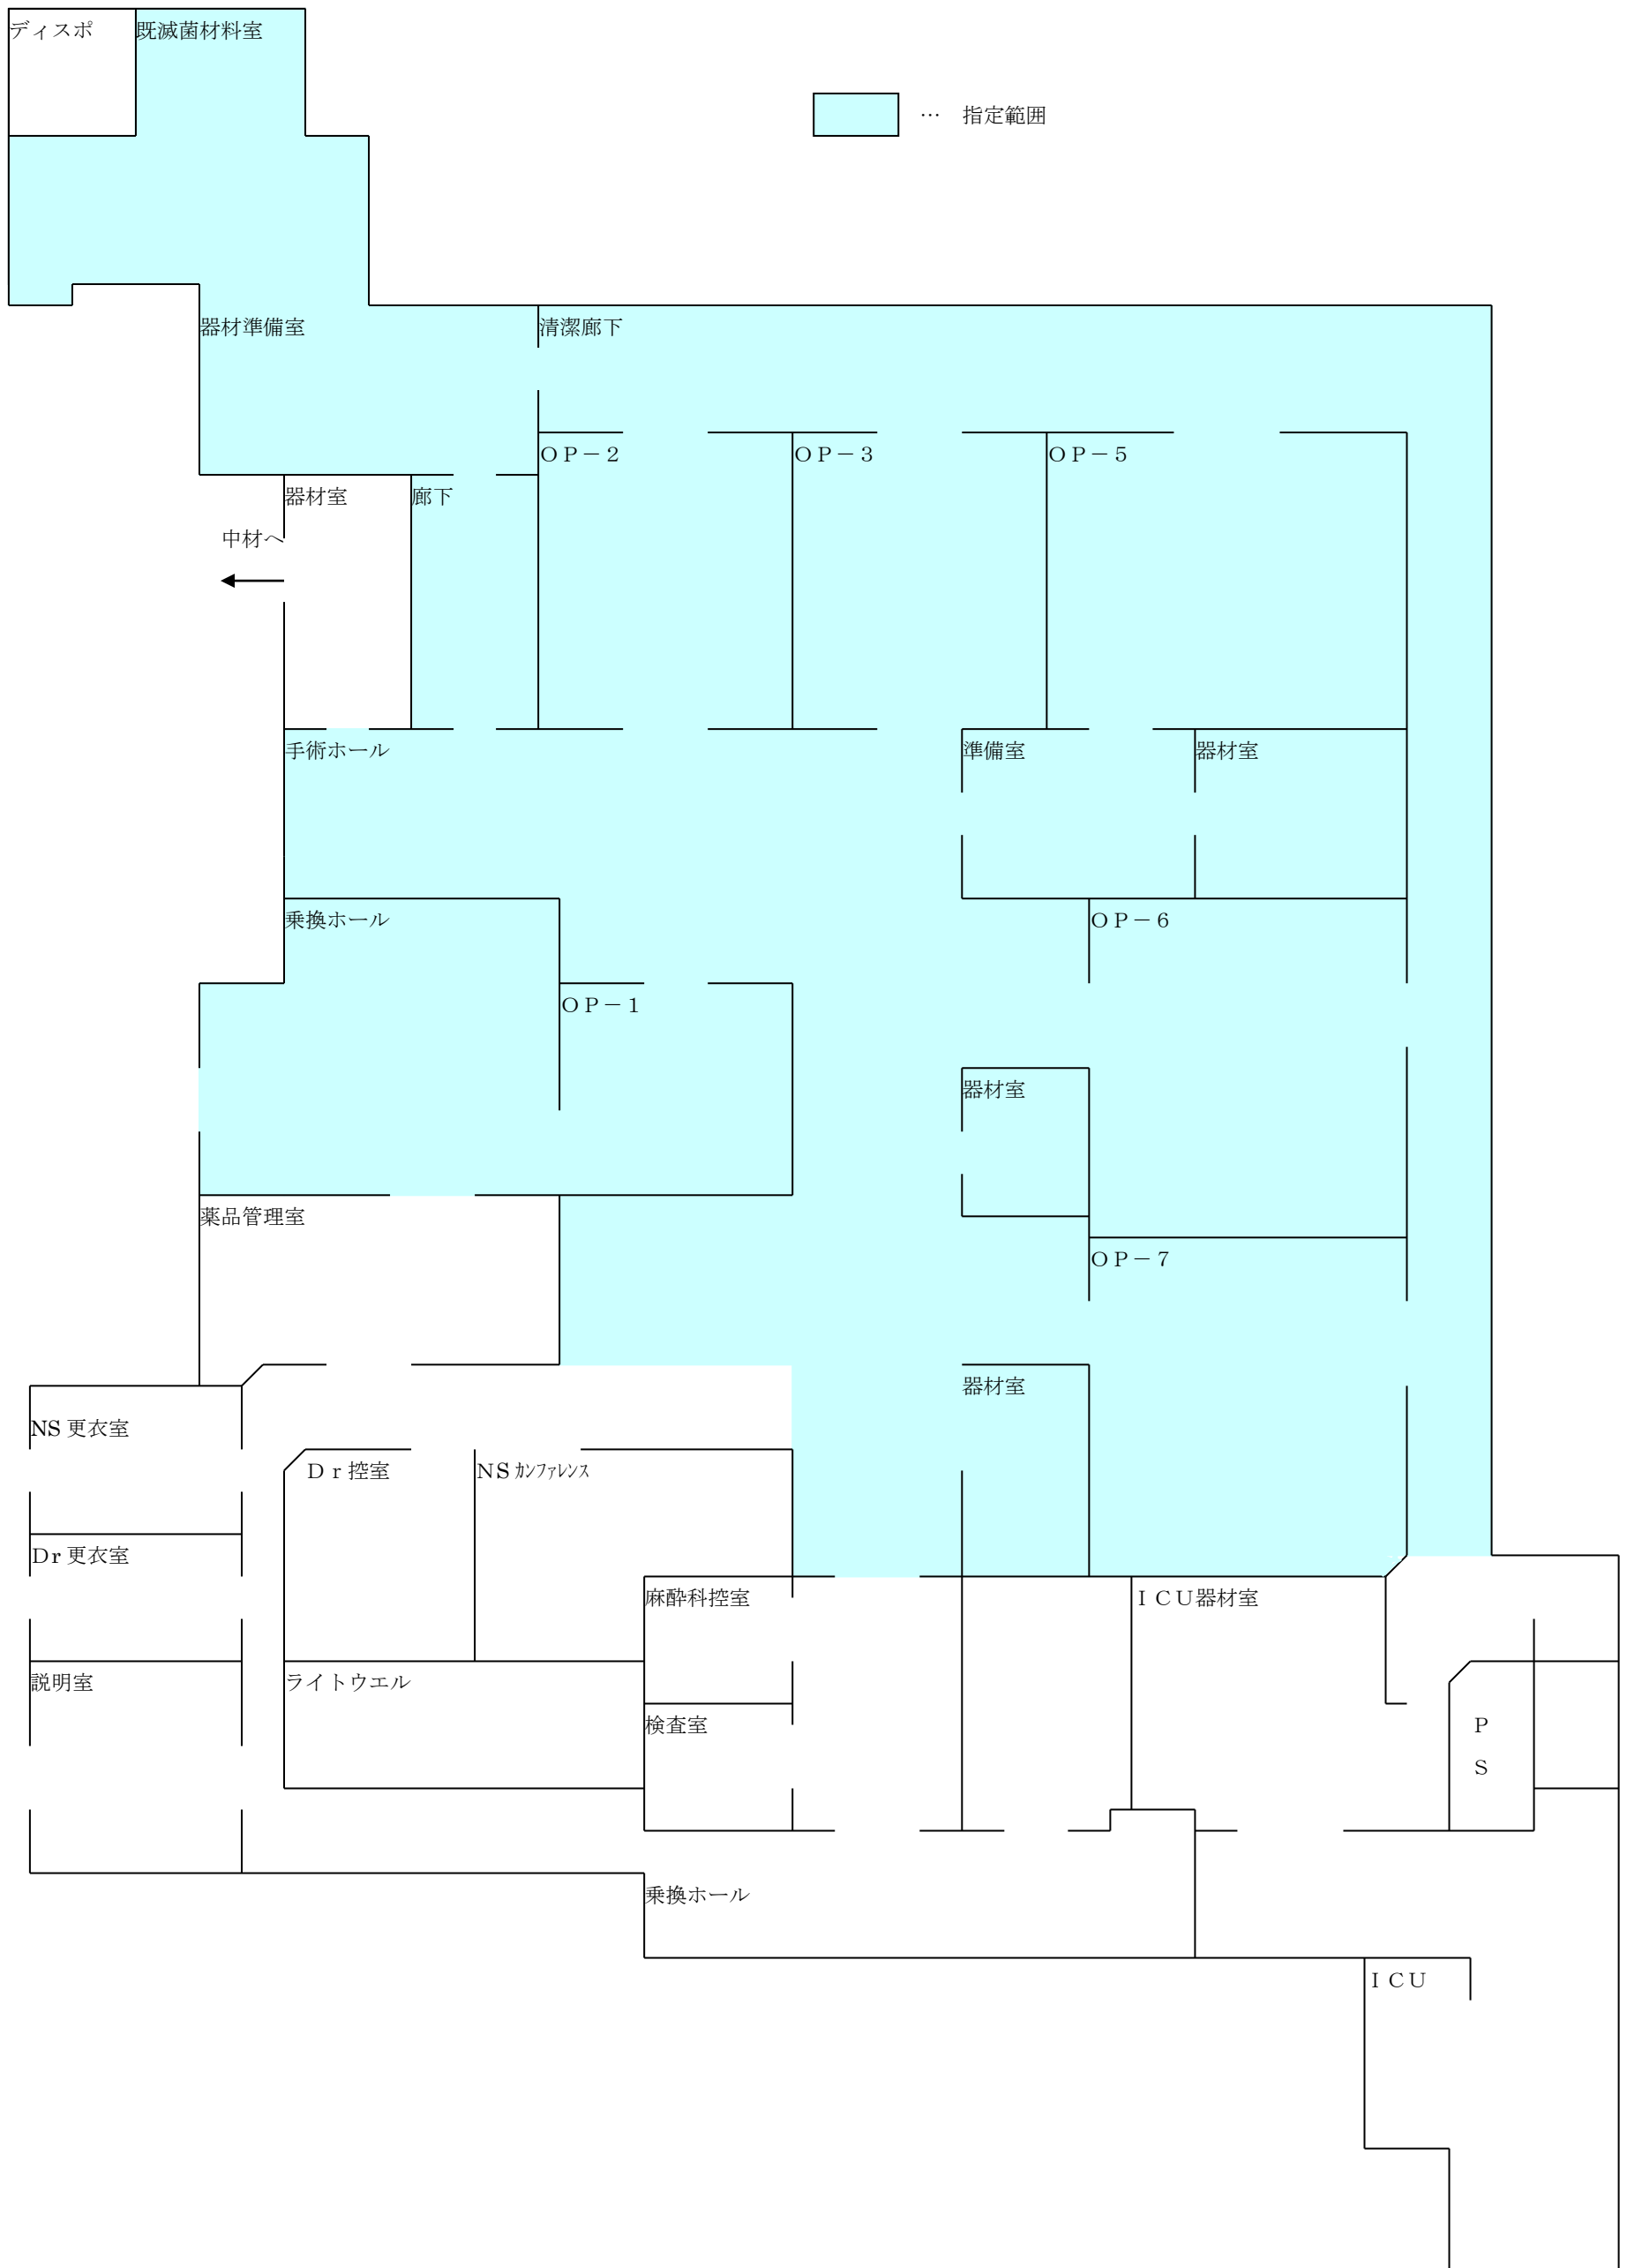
ディスポ
既滅菌材料室

… 指定範囲

器材準備室
清潔廊下
ＯＰ－２
ＯＰ－３
ＯＰ－５
器材室
廊下
中材へ
手術ホール
準備室
器材室
乗換ホール
ＯＰ－６
ＯＰ－１
器材室
薬品管理室
ＯＰ－７
器材室
NS 更衣室
Ｄｒ控室
NS ｶﾝﾌｧﾚﾝｽ
Dr 更衣室
麻酔科控室
ＩＣＵ器材室
説明室
ライトウエル
検査室
P
S
乗換ホール
ＩＣＵ